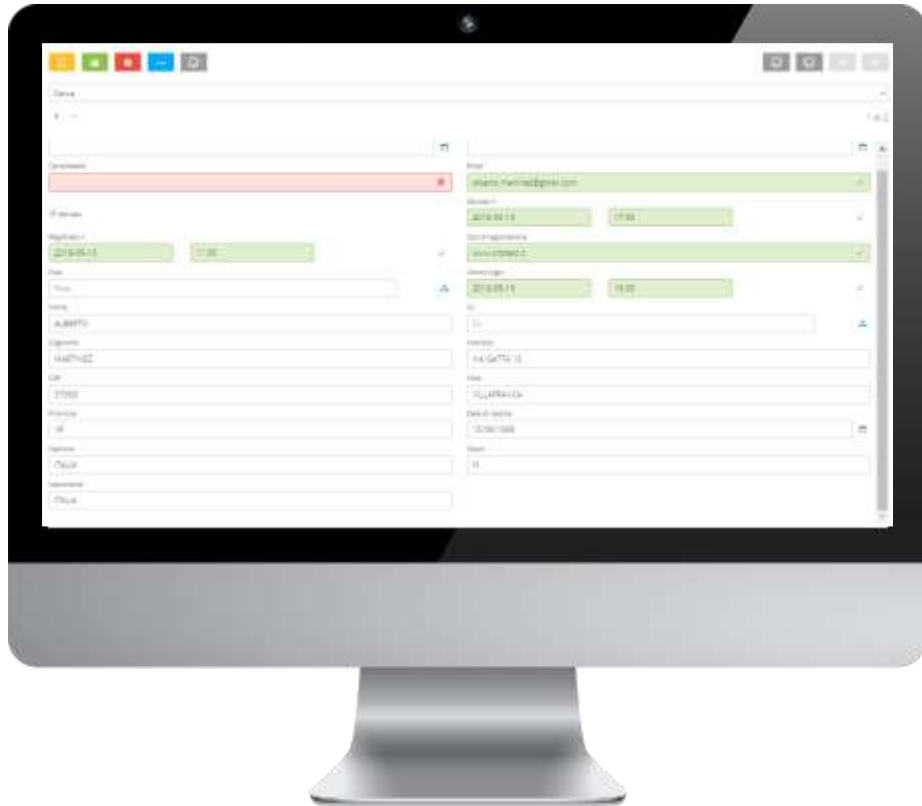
Cerca

Email

alberto.martinez@gmail.com

Attivato il

2019-05-13

17:55

Sito di registrazione

Registrato il

2019-05-13

17:20

Ultimo login

2019-05-13

19:00

Nome

ALBERTO

Indirizzo

VIA GATTA 15

Cognome

MARTINEZ

Città

VILLAFRANCA

CAP

37069

Provincia

VR

Data di nascita

15/06/1966

Nazione

ITALIA

Nazionalità

ITALIA